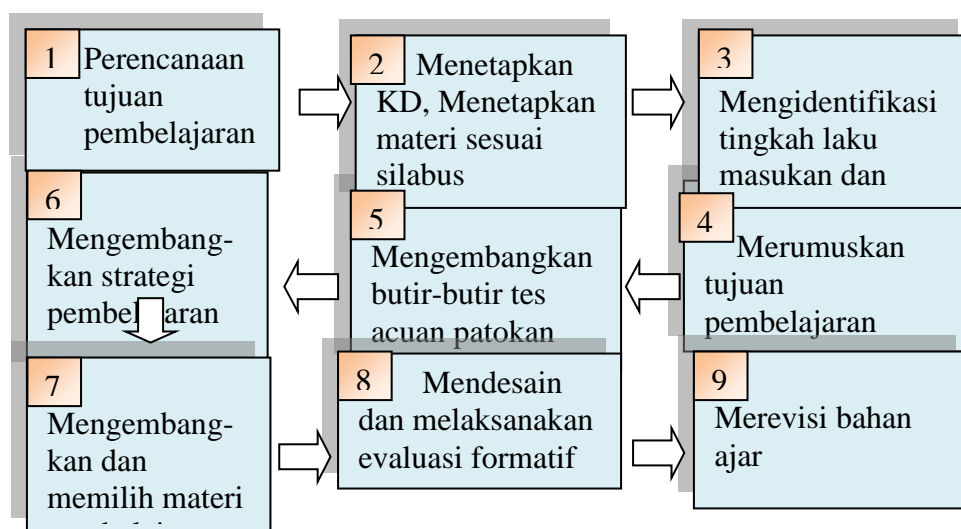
1 Perencanaan tujuan pembelajaran

2 Menetapkan KD, Menetapkan materi sesuai silabus

3 Mengidentifikasi tingkah laku masukan dan

6 Mengembangkan strategi pembel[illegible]aran

5 Mengembangkan butir-butir tes acuan patokan

4 Merumuskan tujuan pembelajaran

7 Mengembangkan dan memilih materi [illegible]

8 Mendesain dan melaksanakan evaluasi formatif

9 Merevisi bahan ajar